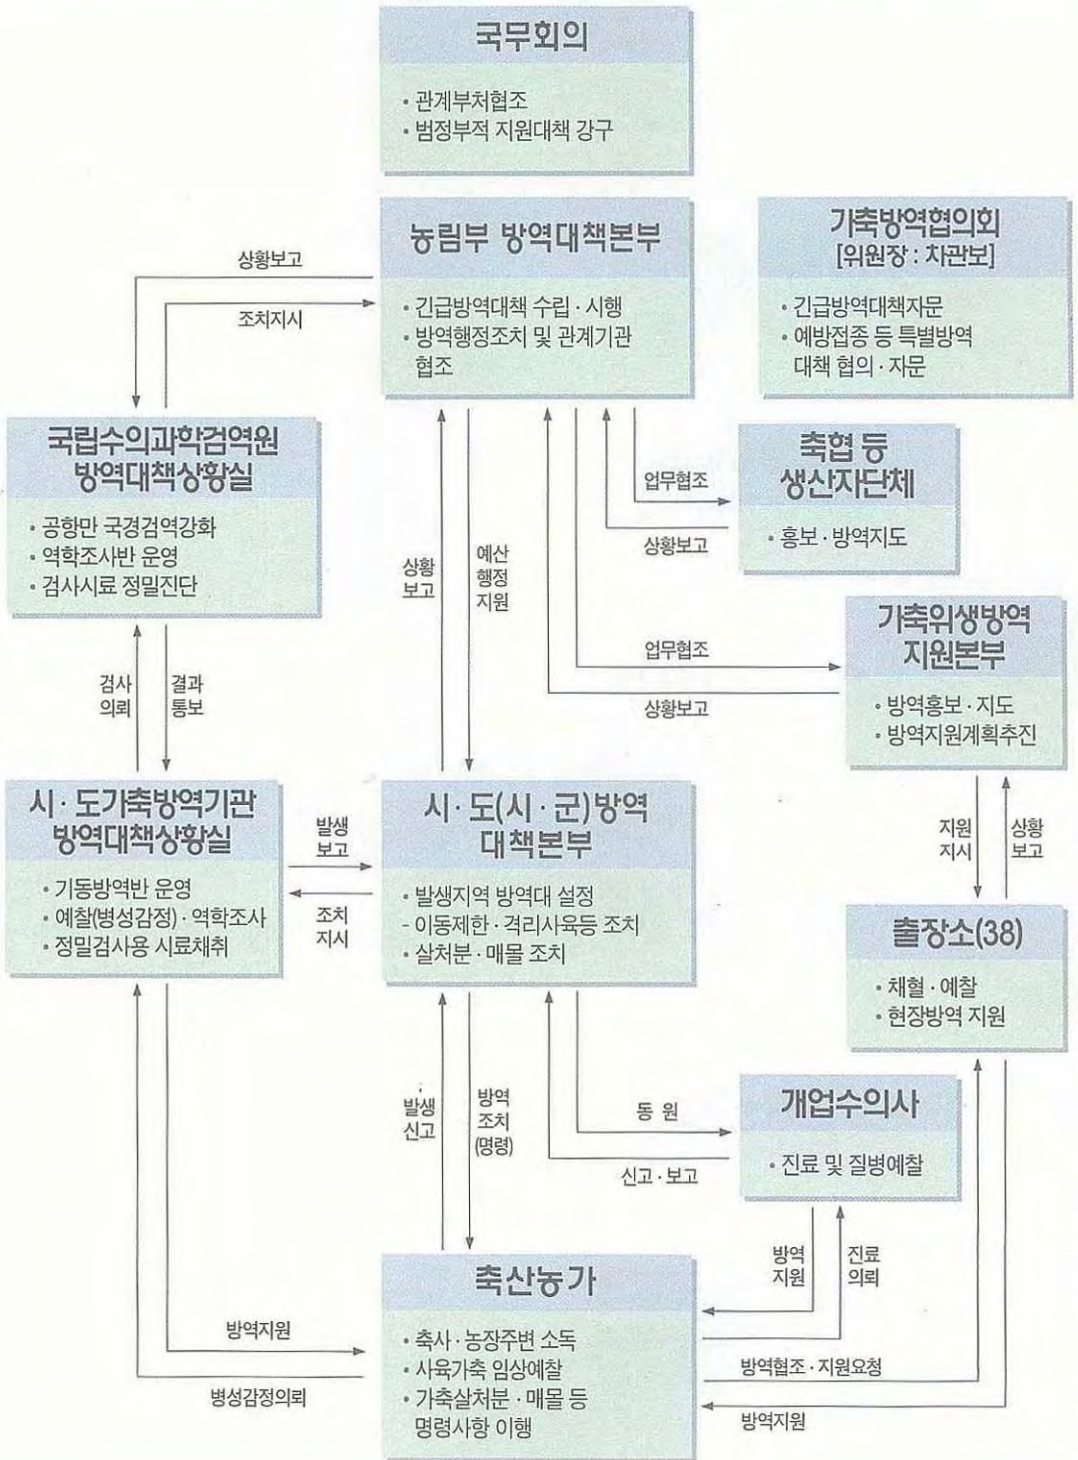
국무회의

• 관계부처협조
• 범정부적 지원대책 강구

농림부 방역대책본부

• 긴급방역대책 수립 · 시행
• 방역행정조치 및 관계기관 협조

가축방역협의회
[위원장 : 차관보]

• 긴급방역대책자문
• 예방접종 등 특별방역 대책 협의 · 자문

상황보고

조치지시

국립수의과학검역원
방역대책상황실

• 공항만 국경검역강화
• 역학조사반 운영
• 검사시료 정밀진단

축협 등
생산자단체

• 홍보 · 방역지도

업무협조

상황보고

상황
보고

예산
행정
지원

가축위생방역
지원본부

• 방역홍보 · 지도
• 방역지원계획추진

업무협조

상황보고

검사
의뢰

결과
통보

시 · 도가축방역기관
방역대책상황실

• 기동방역반 운영
• 예찰(병성감정) · 역학조사
• 정밀검사용 시료채취

발생
보고

조치
지시

시 · 도(시 · 군)방역
대책본부

• 발생지역 방역대 설정
- 이동제한 · 격리사육등 조치
• 살처분 · 매몰 조치

지원
지시

상황
보고

출장소(38)

• 채혈 · 예찰
• 현장방역 지원

발생
신고

방역
조치
(명령)

동 원

신고 · 보고

개업수의사

• 진료 및 질병예찰

방역
지원

진료
의뢰

축산농가

• 축사 · 농장주변 소독
• 사육가축 임상예찰
• 가축살처분 · 매몰 등 명령사항 이행

방역지원

병성감정의뢰

방역협조 · 지원요청

방역지원